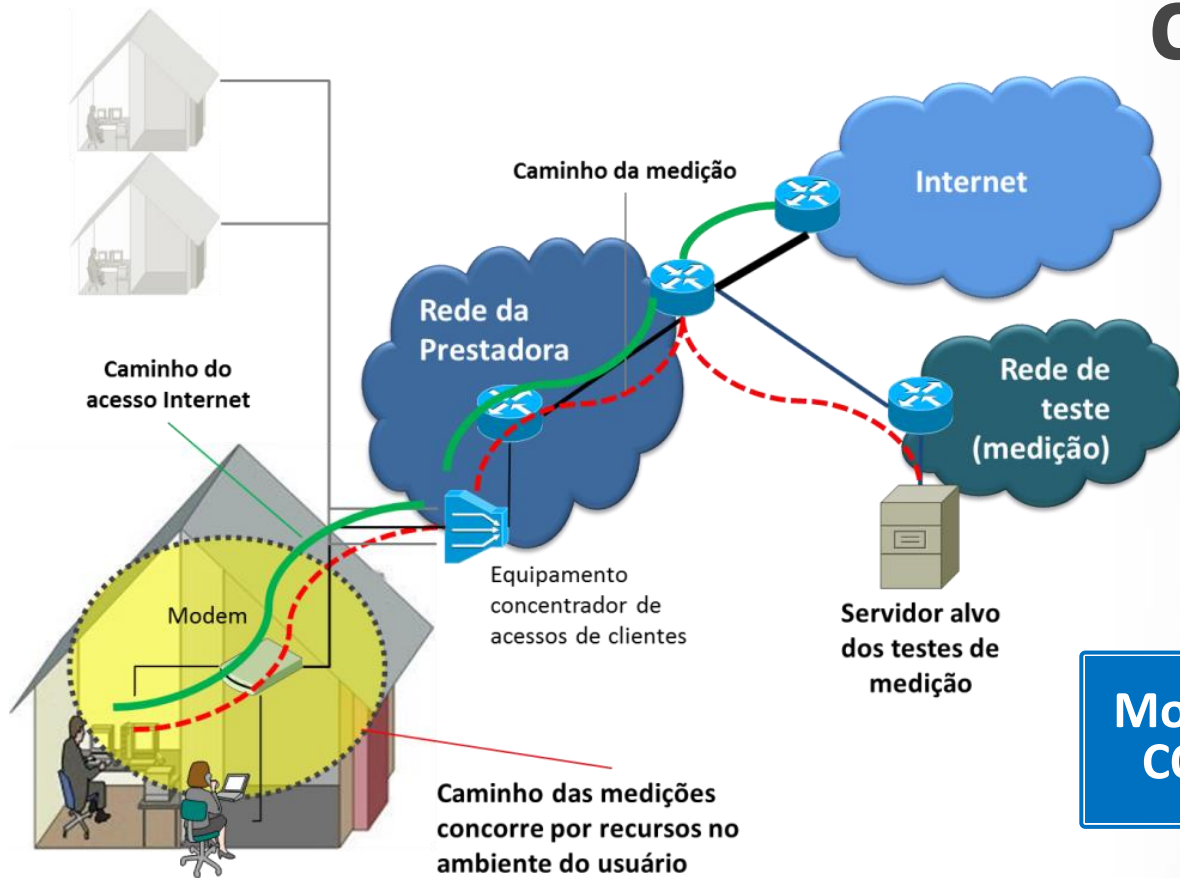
C

Caminho da medição

Internet

Rede da Prestadora

Rede de teste (medição)

Caminho do acesso Internet

Equipamento concentrador de acessos de clientes

Modem

Servidor alvo dos testes de medição

Mo
CO

Caminho das medições concorre por recursos no ambiente do usuário